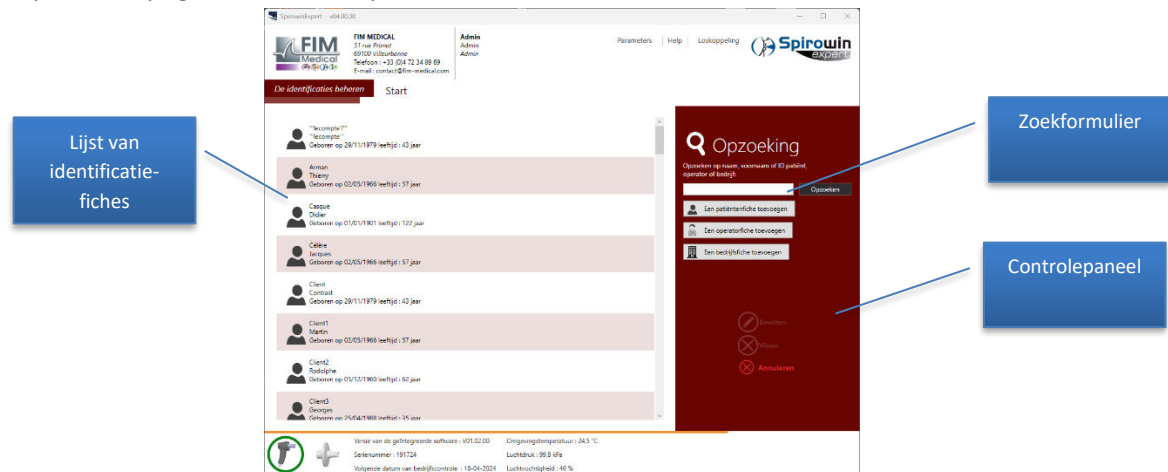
Spirowinexpert - v04.00.00

FIM Medical

FIM MEDICAL
51 rue Primat
69100 Villeurbanne
Telefoon : +33 (0)4 72 34 89 89
E-mail : contact@fim-medical.com

Admin
Admin
Admin

Parameters | Help | Loskoppeling

Spirowin expert

De identificaties beheren

Start

Lijst van identificatiefiches

"lecompte1"
"lecompte"
Geboren op 29/11/1979 leeftijd : 43 jaar

Arman
Thierry
Geboren op 02/05/1966 leeftijd : 57 jaar

Casque
Didier
Geboren op 01/01/1901 leeftijd : 122 jaar

Célère
Jacques
Geboren op 02/05/1966 leeftijd : 57 jaar

Client
Contrast
Geboren op 29/11/1979 leeftijd : 43 jaar

Client1
Martin
Geboren op 02/05/1966 leeftijd : 57 jaar

Client2
Rodolphe
Geboren op 05/12/1960 leeftijd : 62 jaar

Client3
Georges
Geboren op 25/04/1988 leeftijd : 35 jaar

Opzoeking

Opzoeken op naam, voornaam of ID patiënt, operator of bedrijf

Opzoeken

Een patiëntenfiche toevoegen

Een operatorfiche toevoegen

Een bedrijfsfiche toevoegen

Zoekformulier

Controlepaneel

Bewerken

Wissen

Annuleren

Versie van de geïntegreerde software : V01.02.00
Serienummer : 191724
Volgende datum van bedrijfscontrole : 18-04-2024

Omgevingstemperatuur : 24.5 °C
Luchtdruk : 99.0 kPa
Luchtvochtigheid : 46 %